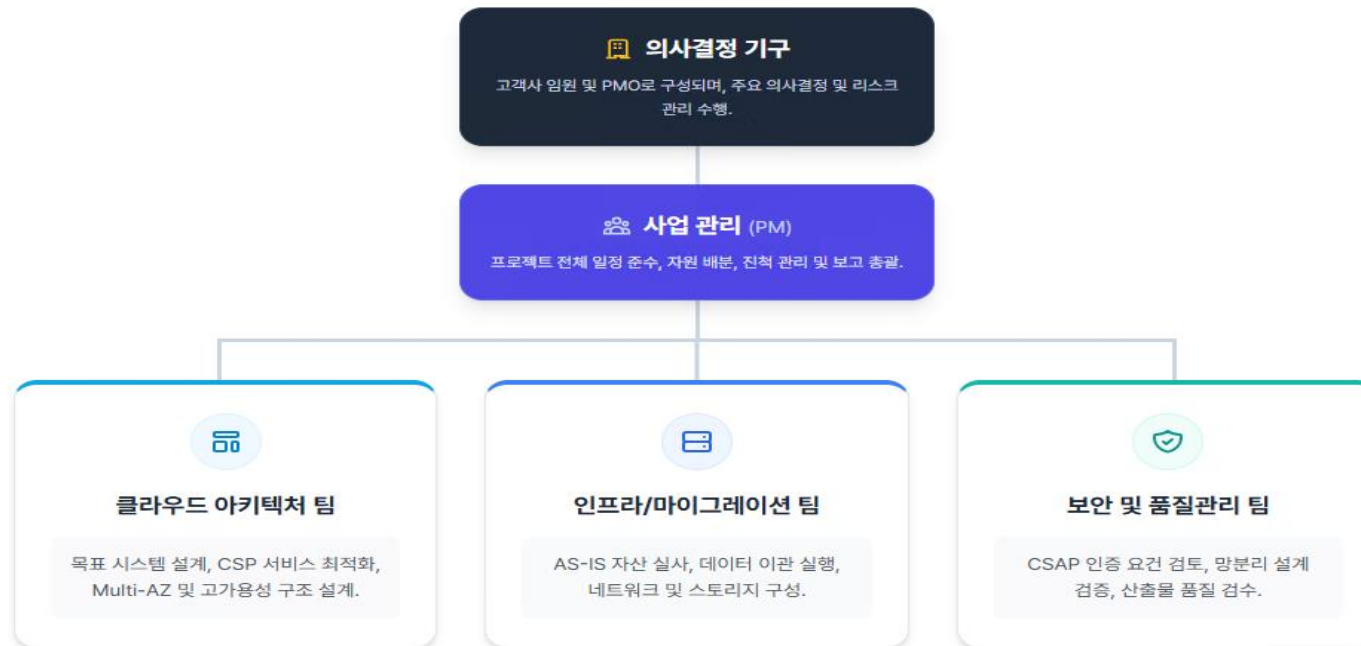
의사결정 기구

고객사 임원 및 PMO로 구성되며, 주요 의사결정 및 리스크 관리 수행.

사업 관리 (PM)

프로젝트 전체 일정 준수, 자원 배분, 진척 관리 및 보고 총괄.

클라우드 아키텍처 팀

목표 시스템 설계, CSP 서비스 최적화, Multi-AZ 및 고가용성 구조 설계.

인프라/마이그레이션 팀

AS-IS 자산 실사, 데이터 이관 실행, 네트워크 및 스토리지 구성.

보안 및 품질관리 팀

CSAP 인증 요건 검토, 망분리 설계 검증, 산출물 품질 검수.